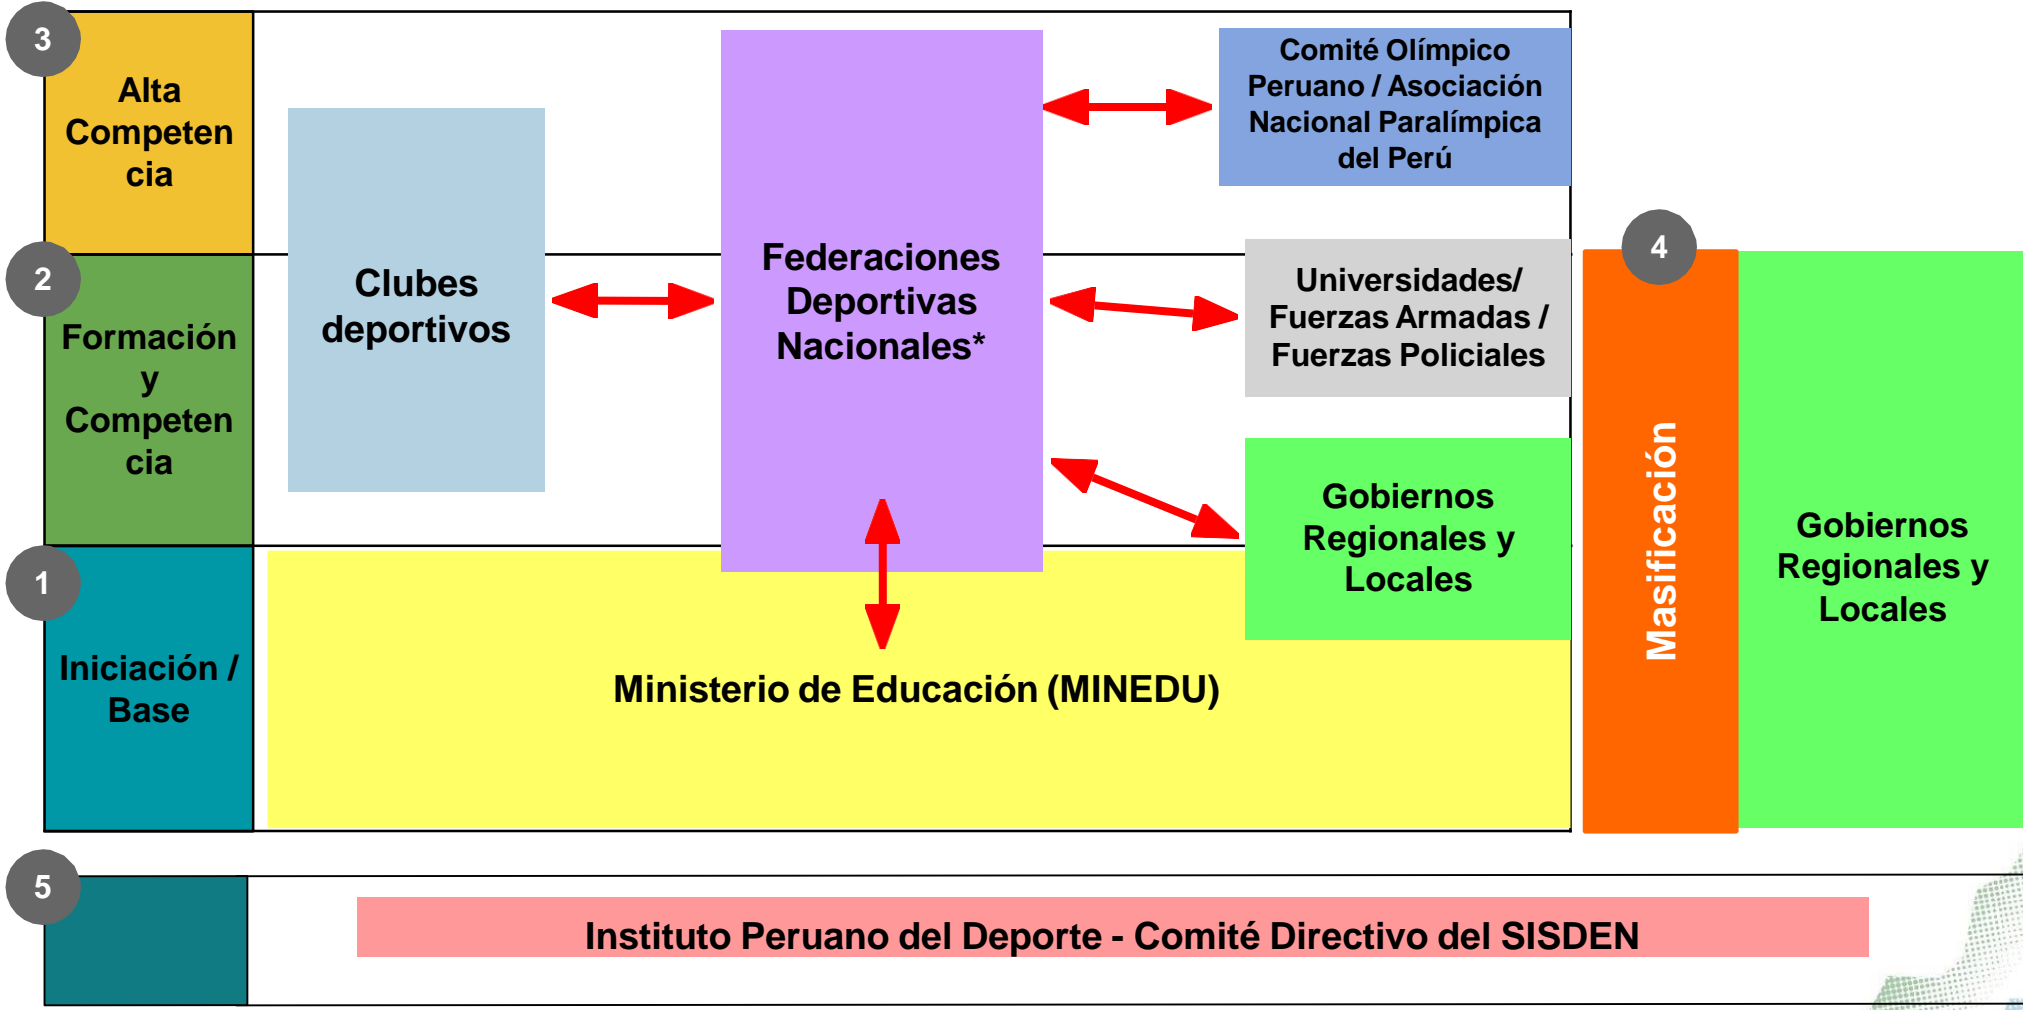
3

Alta Competencia

2

Formación y Competencia

1

Iniciación / Base

Clubes deportivos

Federaciones Deportivas Nacionales*

Comité Olímpico Peruano / Asociación Nacional Paralímpica del Perú

Universidades/ Fuerzas Armadas / Fuerzas Policiales

Gobiernos Regionales y Locales

Ministerio de Educación (MINEDU)

4

Masificación

Gobiernos Regionales y Locales

5

Instituto Peruano del Deporte - Comité Directivo del SISDEN